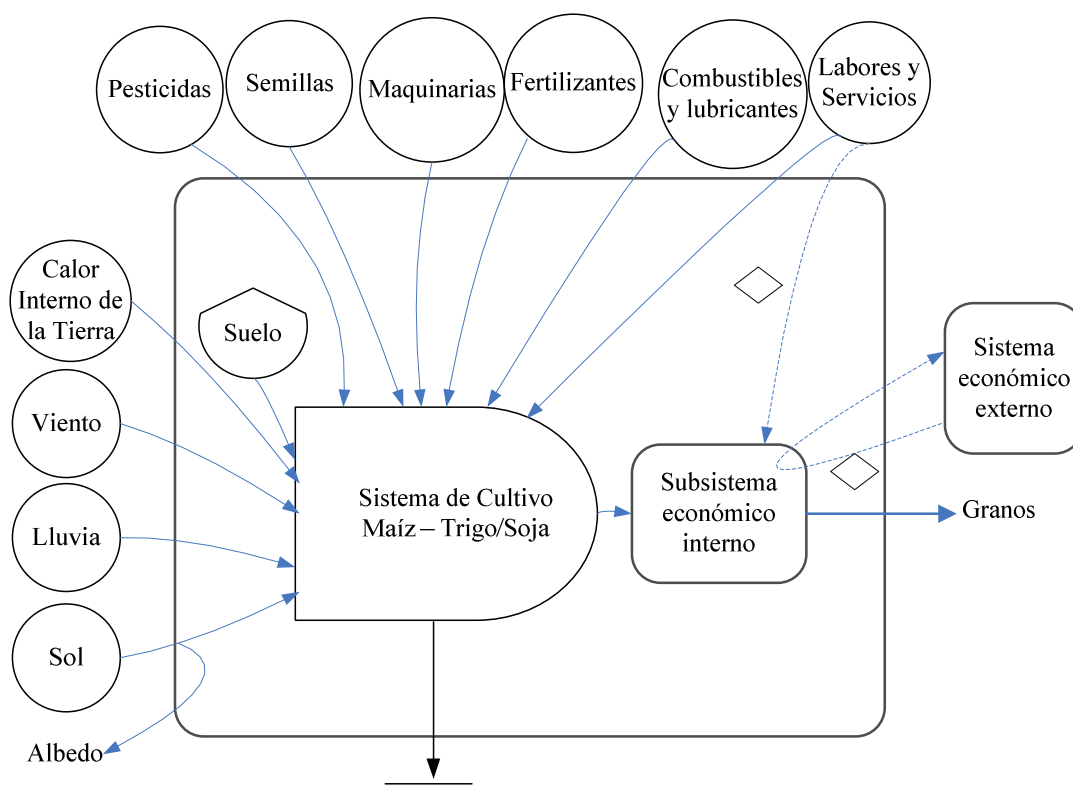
Pesticidas

Semillas

Maquinarias

Fertilizantes

Combustibles y lubricantes

Labores y Servicios

Calor Interno de la Tierra

Suelo

Viento

Lluvia

Sol

Sistema de Cultivo Maíz – Trigo/Soja

Subsistema económico interno

Sistema económico externo

Granos

Albedo